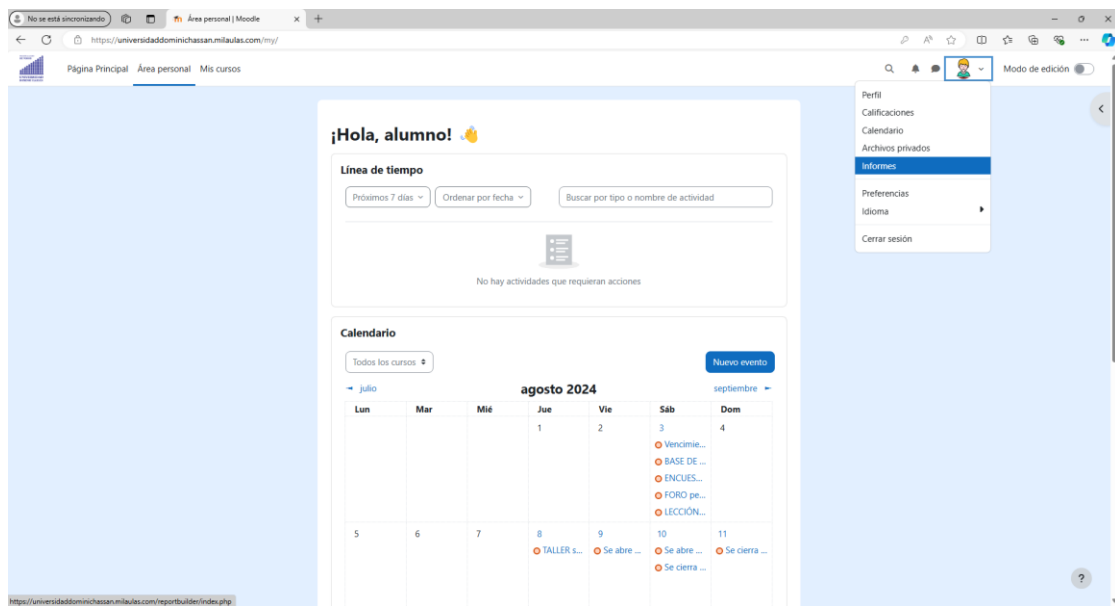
No se está sincronizando
Área personal | Moodle
https://universidaddominichassan.milaulas.com/my/

Página Principal Área personal Mis cursos

Modo de edición

Perfil
Calificaciones
Calendario
Archivos privados
Informes
Preferencias
Idioma
Cerrar sesión

¡Hola, alumno! 👋

Línea de tiempo

Próximos 7 días
Ordenar por fecha
Buscar por tipo o nombre de actividad

No hay actividades que requieran acciones

Calendario

Todos los cursos
Nuevo evento

julio
agosto 2024
septiembre

| Lun | Mar | Mié | Jue | Vie | Sáb | Dom |
|---|---|---|---|---|---|---|
| | | | 1 | 2 | 3 Vencimie... BASE DE ... ENCUES... FORO pe... LECCIÓN... | 4 |
| 5 | 6 | 7 | 8 TALLER s... | 9 Se abre ... | 10 Se abre ... Se cierra ... | 11 Se cierra ... |

?

https://universidaddominichassan.milaulas.com/reportbuilder/index.php